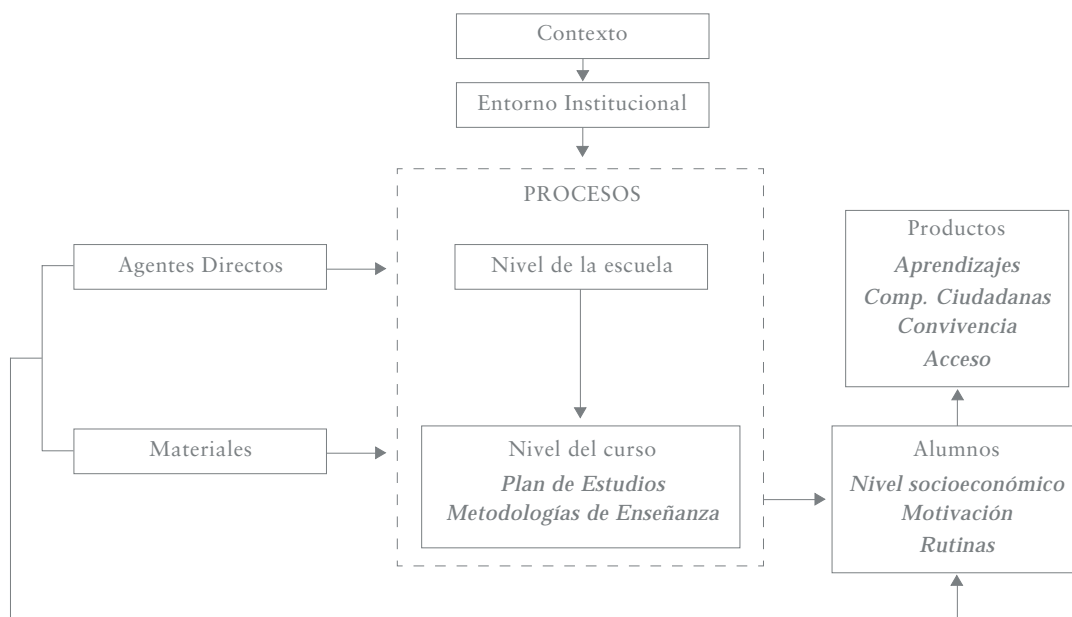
Contexto

Entorno Institucional

PROCESOS

Agentes Directos

Nivel de la escuela

Productos

Aprendizajes
Comp. Ciudadanas
Convivencia
Acceso

Materiales

Nivel del curso
Plan de Estudios
Metodologías de Enseñanza

Alumnos
Nivel socioeconómico
Motivación
Rutinas